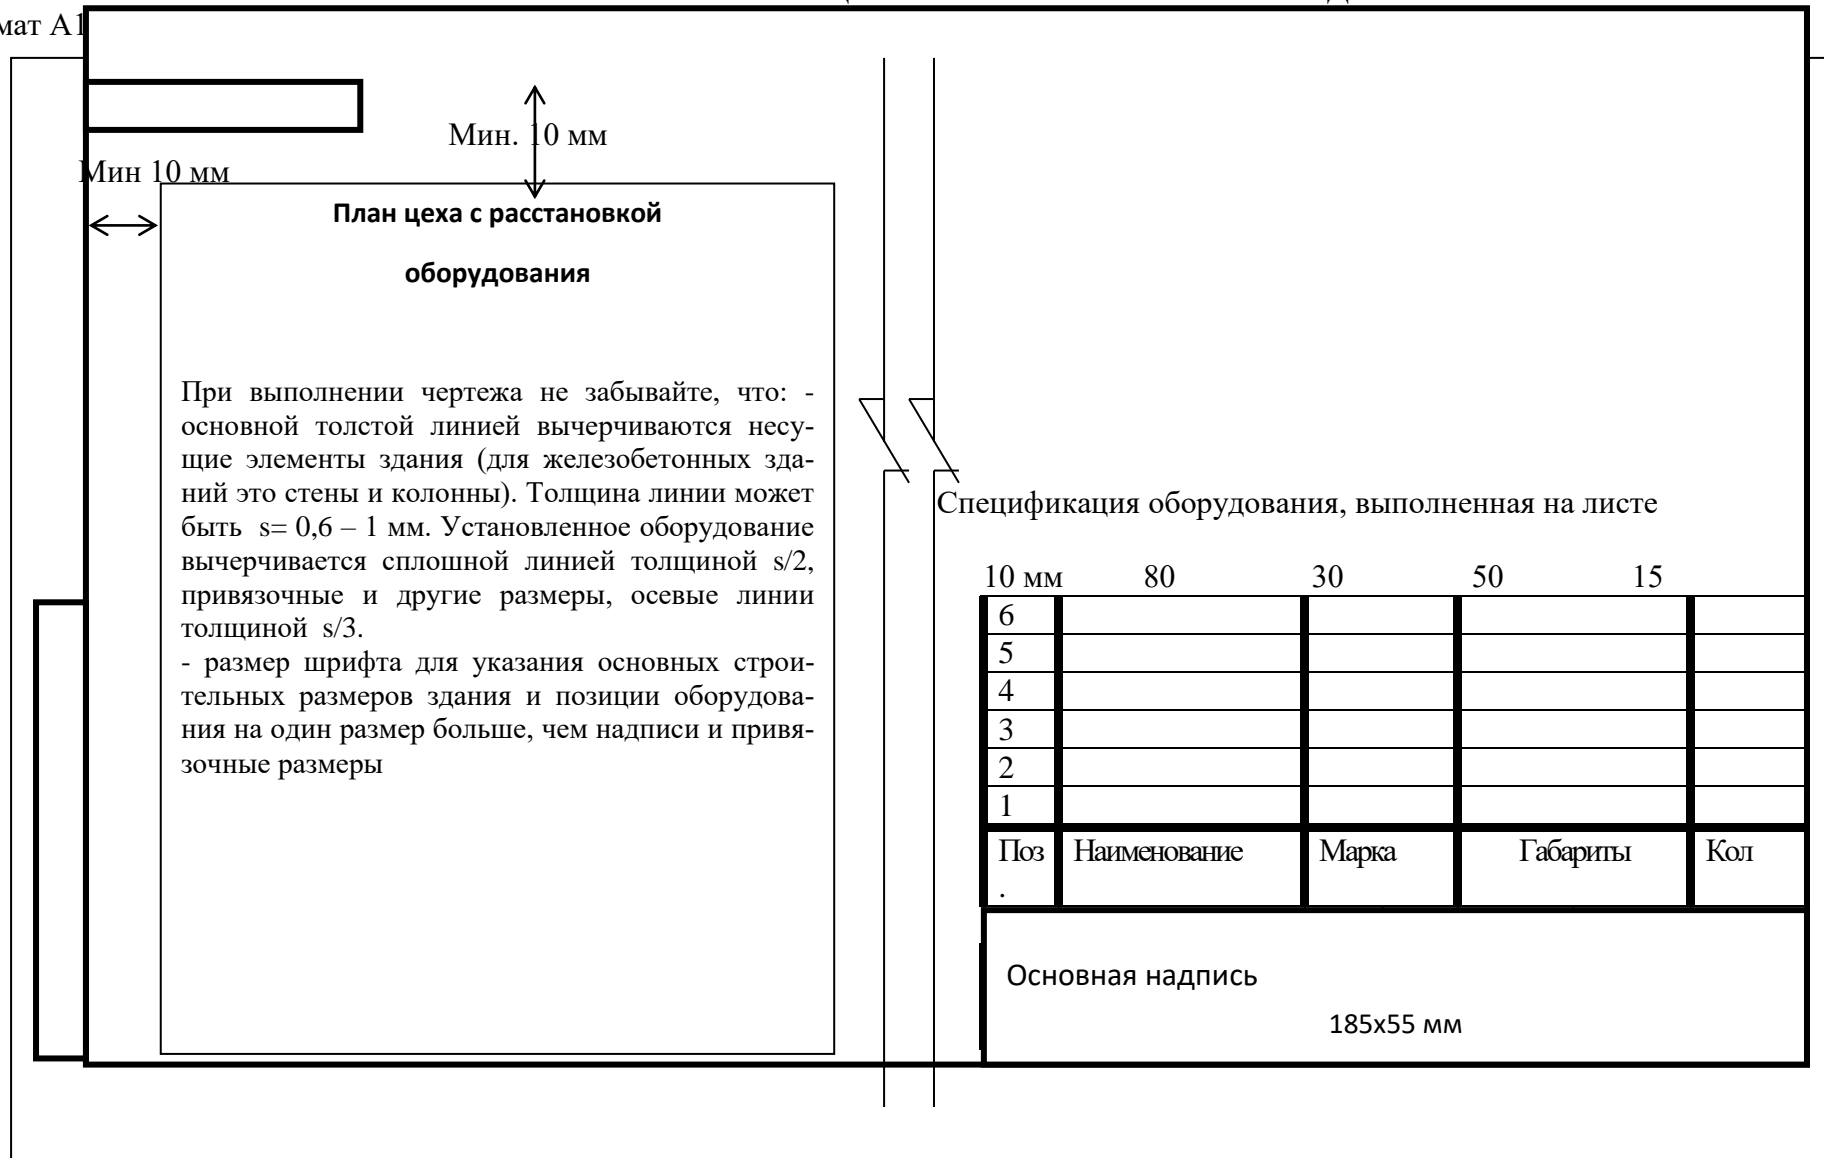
мат А1

Мин. 10 мм

Мин 10 мм

План цеха с расстановкой

оборудования

При выполнении чертежа не забывайте, что: - основной толстой линией вычерчиваются несущие элементы здания (для железобетонных зданий это стены и колонны). Толщина линии может быть s= 0,6 – 1 мм. Установленное оборудование вычерчивается сплошной линией толщиной s/2, привязочные и другие размеры, осевые линии толщиной s/3.
- размер шрифта для указания основных строительных размеров здания и позиции оборудования на один размер больше, чем надписи и привязочные размеры

Спецификация оборудования, выполненная на листе

10 мм 80 30 50 15

| 6 | | | | |
|---|---|---|---|---|
| 5 | | | | |
| 4 | | | | |
| 3 | | | | |
| 2 | | | | |
| 1 | | | | |
| Поз. | Наименование | Марка | Габариты | Кол |

Основная надпись

185х55 мм